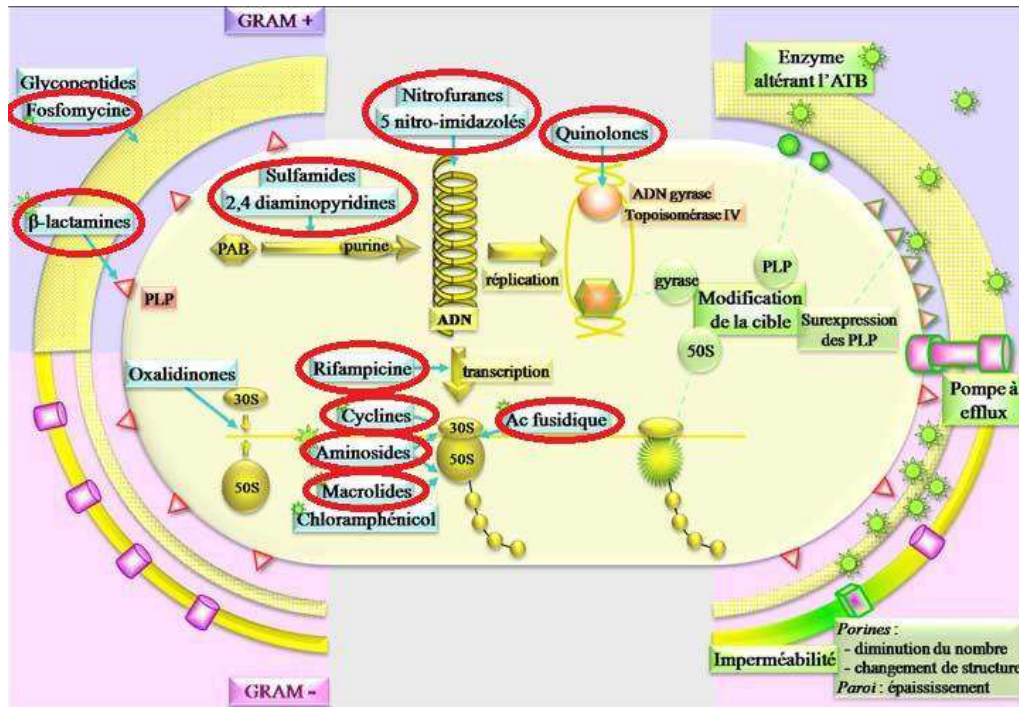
GRAM +

Glycopeptides
Fosfomycine

β-lactamines

PLP

Nitrofuranes
5 nitro-imidazolés

Sulfamides
2,4 diaminopyridines

PAB
purine

ADN

réplication

Quinolones

ADN gyrase
Topoisomérase IV

Enzyme altérant l'ATB

gyrase

PLP

Modification de la cible

Surexpression des PLP

50S

Pompe à efflux

Oxalidinones

30S

50S

Rifampicine

transcription

Cyclines
Aminosides
Macrolides
Chloramphénicol

30S
50S

Ac fusidique

Imperméabilité

Porines :
- diminution du nombre
- changement de structure
Paroi : épaississement

GRAM -